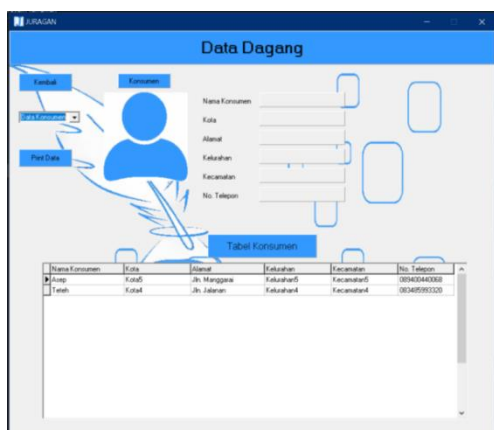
JURAGAN

Data Dagang

Kembali

Konsumen

Data Konsumen

Print Data

Nama Konsumen

Kota

Alamat

Kelurahan

Kecamatan

No. Telepon

Tabel Konsumen

| Nama Konsumen | Kota | Alamat | Kelurahan | Kecamatan | No. Telepon |
|---|---|---|---|---|---|
| Asep | Kota5 | Jln. Manggarai | Kelurahan5 | Kecamatan5 | 089400440068 |
| Teteh | Kota4 | Jln. Jalanan | Kelurahan4 | Kecamatan4 | 083495993320 |